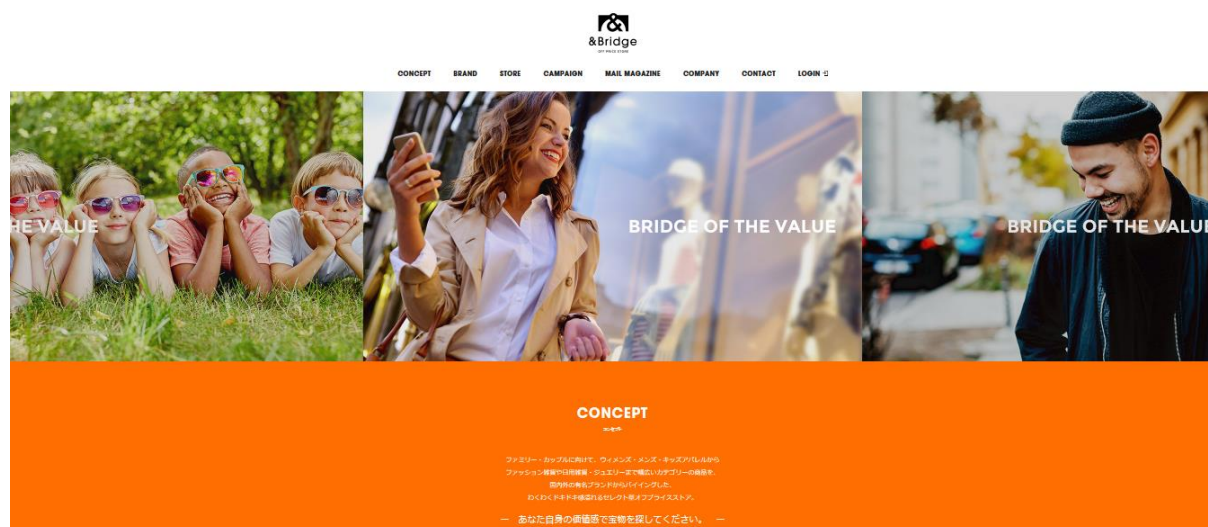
&Bridge
OFF PRICE STORE

CONCEPT BRAND STORE CAMPAIGN MAIL MAGAZINE COMPANY CONTACT LOGIN

HE VALUE

BRIDGE OF THE VALUE

BRIDGE OF THE VALU

CONCEPT
コンセプト

ファミリー・カップルに向けて、ウィメンズ・メンズ・キッズアパレルから
ファッション雑貨や日用雑貨・ジュエリーまで幅広いカテゴリーの商品を、
国内外の有名ブランドからバイイングした、
わくわくドキドキ感溢れるセレクト型オフプライスストア。

— あなた自身の価値感で宝物を探してください。 —